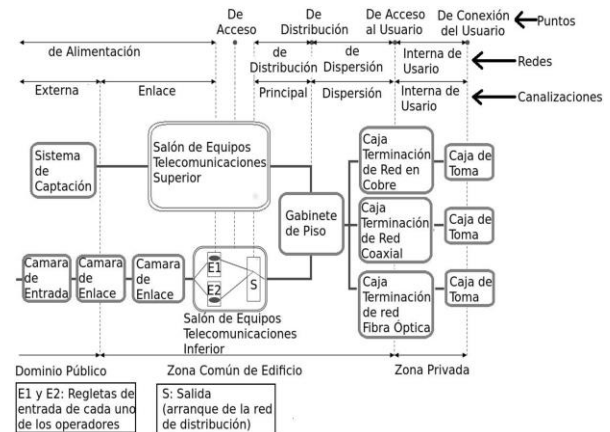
De Acceso

De Distribución

De Acceso al Usuario

De Conexión del Usuario

Puntos

de Alimentación

de Distribución

de Dispersión

Interna de Usario

Redes

Externa

Enlace

Principal

Dispersión

Interna de Usario

Canalizaciones

Sistema de Captación

Salón de Equipos Telecomunicaciones Superior

Caja Terminación de Red en Cobre

Caja de Toma

Gabinete de Piso

Caja Terminación de Red Coaxial

Caja de Toma

Camara de Entrada

Camara de Enlace

Camara de Enlace

E1

E2

S

Caja Terminación de red Fibra Óptica

Caja de Toma

Salón de Equipos Telecomunicaciones Inferior

Dominio Público

Zona Común de Edificio

Zona Privada

E1 y E2: Regletas de entrada de cada uno de los operadores

S: Salida (arranque de la red de distribución)